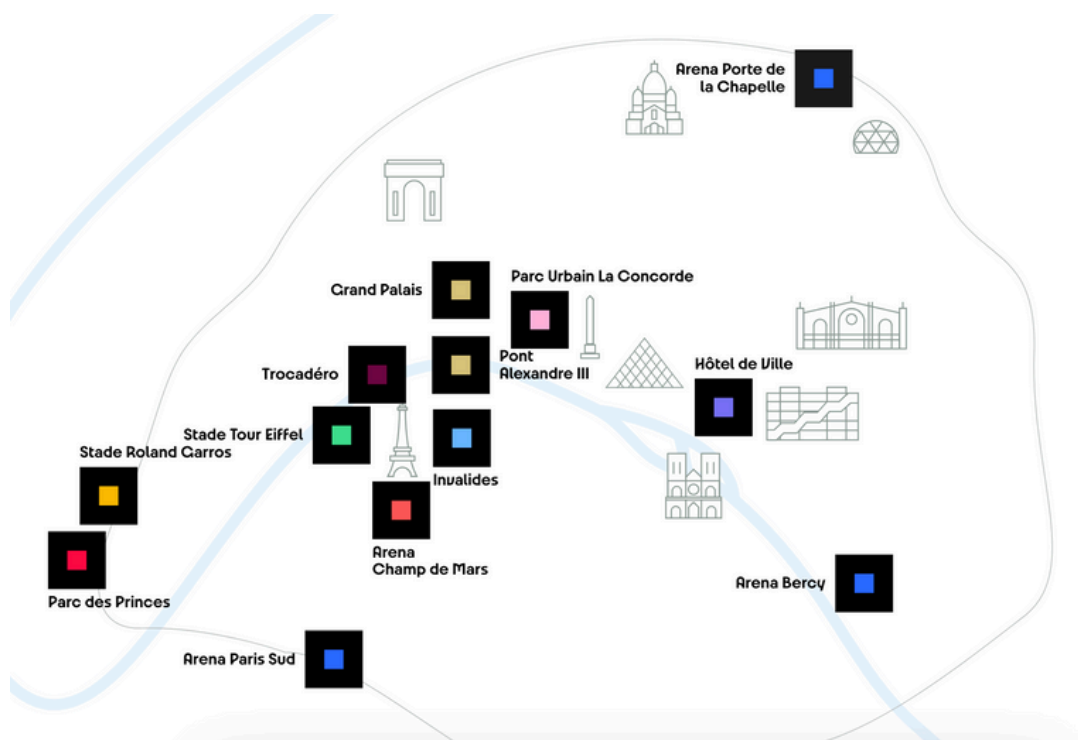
Arena Porte de la Chapelle

Grand Palais

Parc Urbain La Concorde

Pont Alexandre III

Trocadéro

Hôtel de Ville

Stade Tour Eiffel

Invalides

Stade Roland Garros

Arena Champ de Mars

Parc des Princes

Arena Bercy

Arena Paris Sud